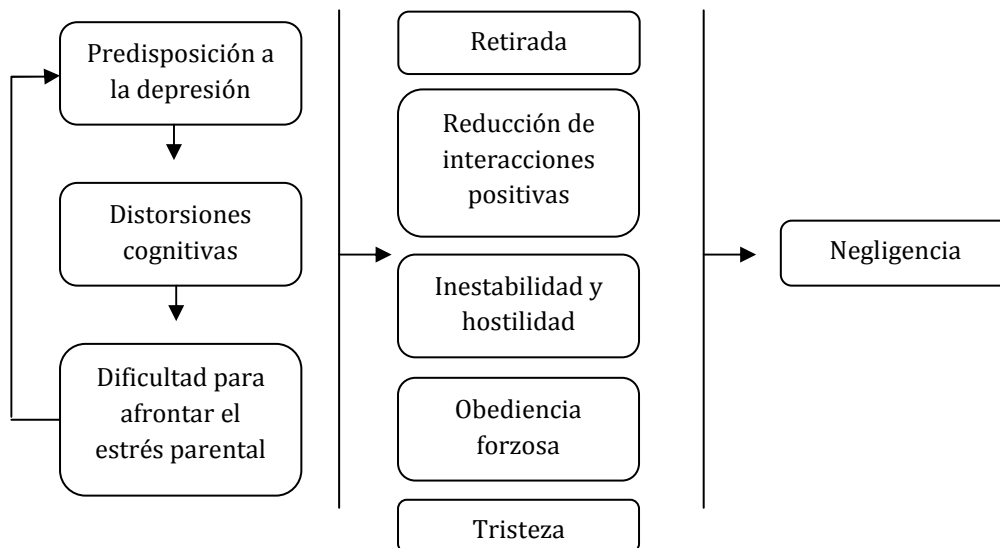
Predisposición a la depresión

Distorsiones cognitivas

Dificultad para afrontar el estrés parental

Retirada

Reducción de interacciones positivas

Inestabilidad y hostilidad

Obediencia forzosa

Tristeza

Negligencia